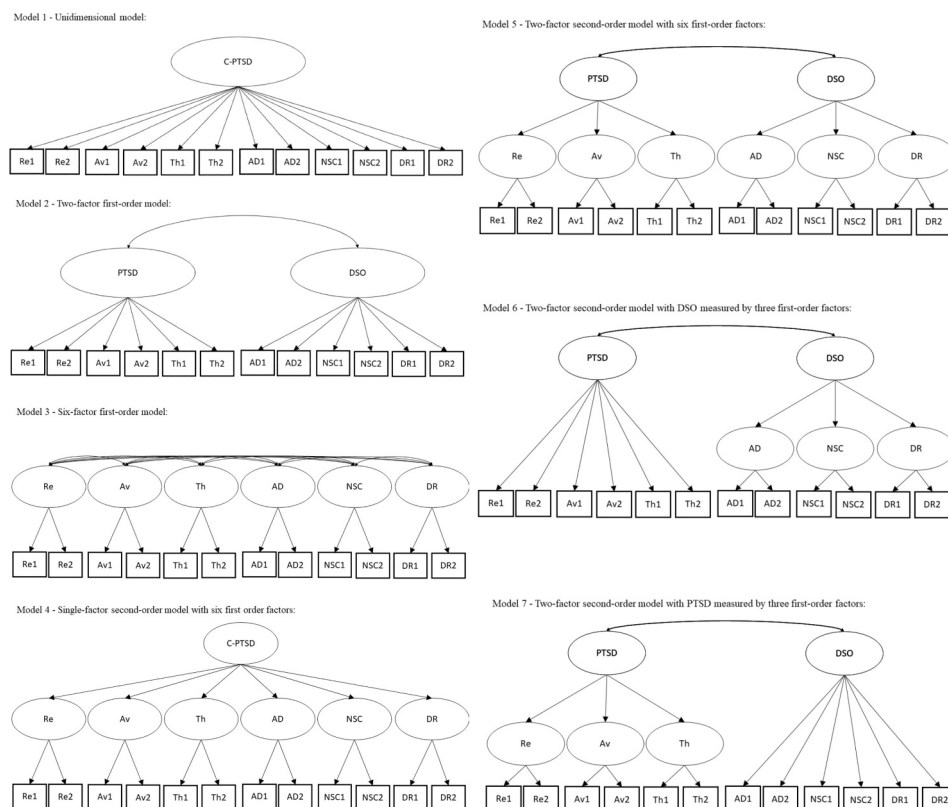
Model 1 - Unidimensional model:

C-PTSD

Re1 Re2 Av1 Av2 Th1 Th2 AD1 AD2 NSC1 NSC2 DR1 DR2

Model 2 - Two-factor first-order model:

PTSD DSO

Re1 Re2 Av1 Av2 Th1 Th2 AD1 AD2 NSC1 NSC2 DR1 DR2

Model 3 - Six-factor first-order model:

Re Av Th AD NSC DR

Re1 Re2 Av1 Av2 Th1 Th2 AD1 AD2 NSC1 NSC2 DR1 DR2

Model 4 - Single-factor second-order model with six first order factors:

C-PTSD

Re Av Th AD NSC DR

Re1 Re2 Av1 Av2 Th1 Th2 AD1 AD2 NSC1 NSC2 DR1 DR2

Model 5 - Two-factor second-order model with six first-order factors:

PTSD DSO

Re Av Th AD NSC DR

Re1 Re2 Av1 Av2 Th1 Th2 AD1 AD2 NSC1 NSC2 DR1 DR2

Model 6 - Two-factor second-order model with DSO measured by three first-order factors:

PTSD DSO

AD NSC DR

Re1 Re2 Av1 Av2 Th1 Th2 AD1 AD2 NSC1 NSC2 DR1 DR2

Model 7 - Two-factor second-order model with PTSD measured by three first-order factors:

PTSD DSO

Re Av Th

Re1 Re2 Av1 Av2 Th1 Th2 AD1 AD2 NSC1 NSC2 DR1 DR2